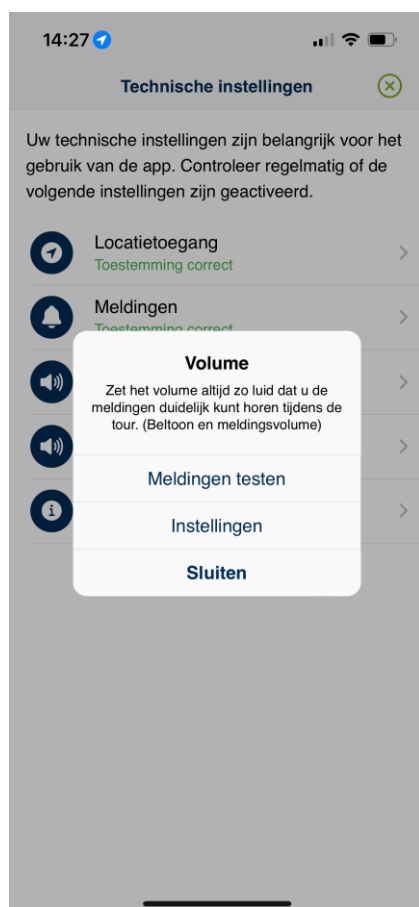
14:27

Technische instellingen

Uw technische instellingen zijn belangrijk voor het gebruik van de app. Controleer regelmatig of de volgende instellingen zijn geactiveerd.

Locatietoegang
Toestemming correct

Meldingen
Toestemming correct

Volume

Zet het volume altijd zo luid dat u de meldingen duidelijk kunt horen tijdens de tour. (Beltoon en meldingsvolume)

Meldingen testen

Instellingen

Sluiten